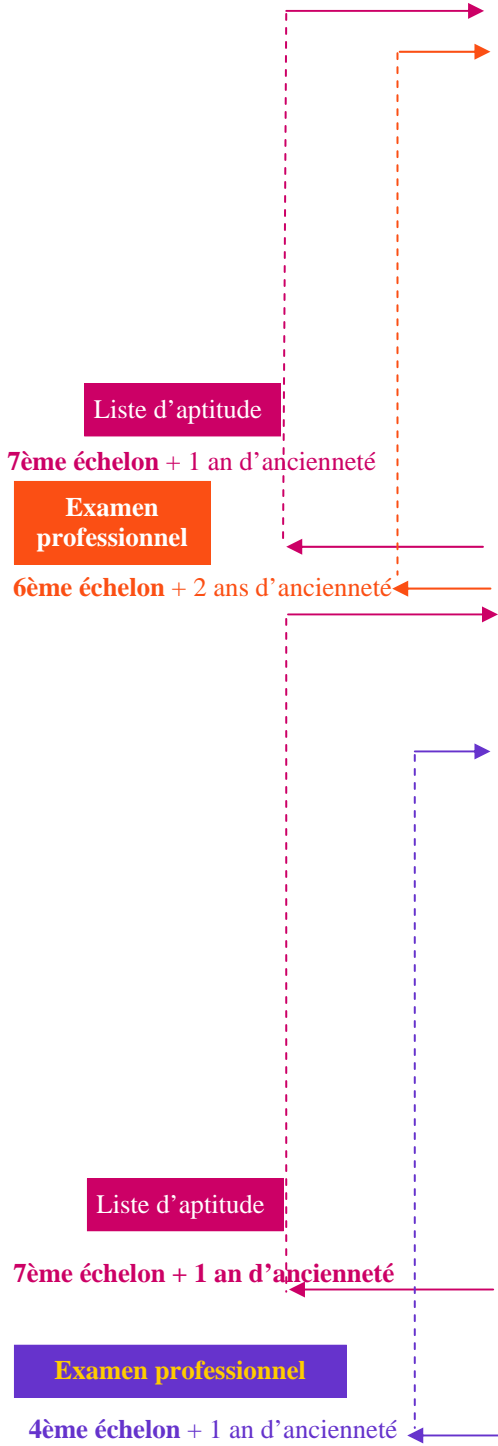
Liste d’aptitude

**7ème échelon** + 1 an d’ancienneté

**Examen professionnel**

**6ème échelon** + 2 ans d’ancienneté

Liste d’aptitude

**7ème échelon + 1 an d’ancienneté**

**Examen professionnel**

**4ème échelon** + 1 an d’ancienneté